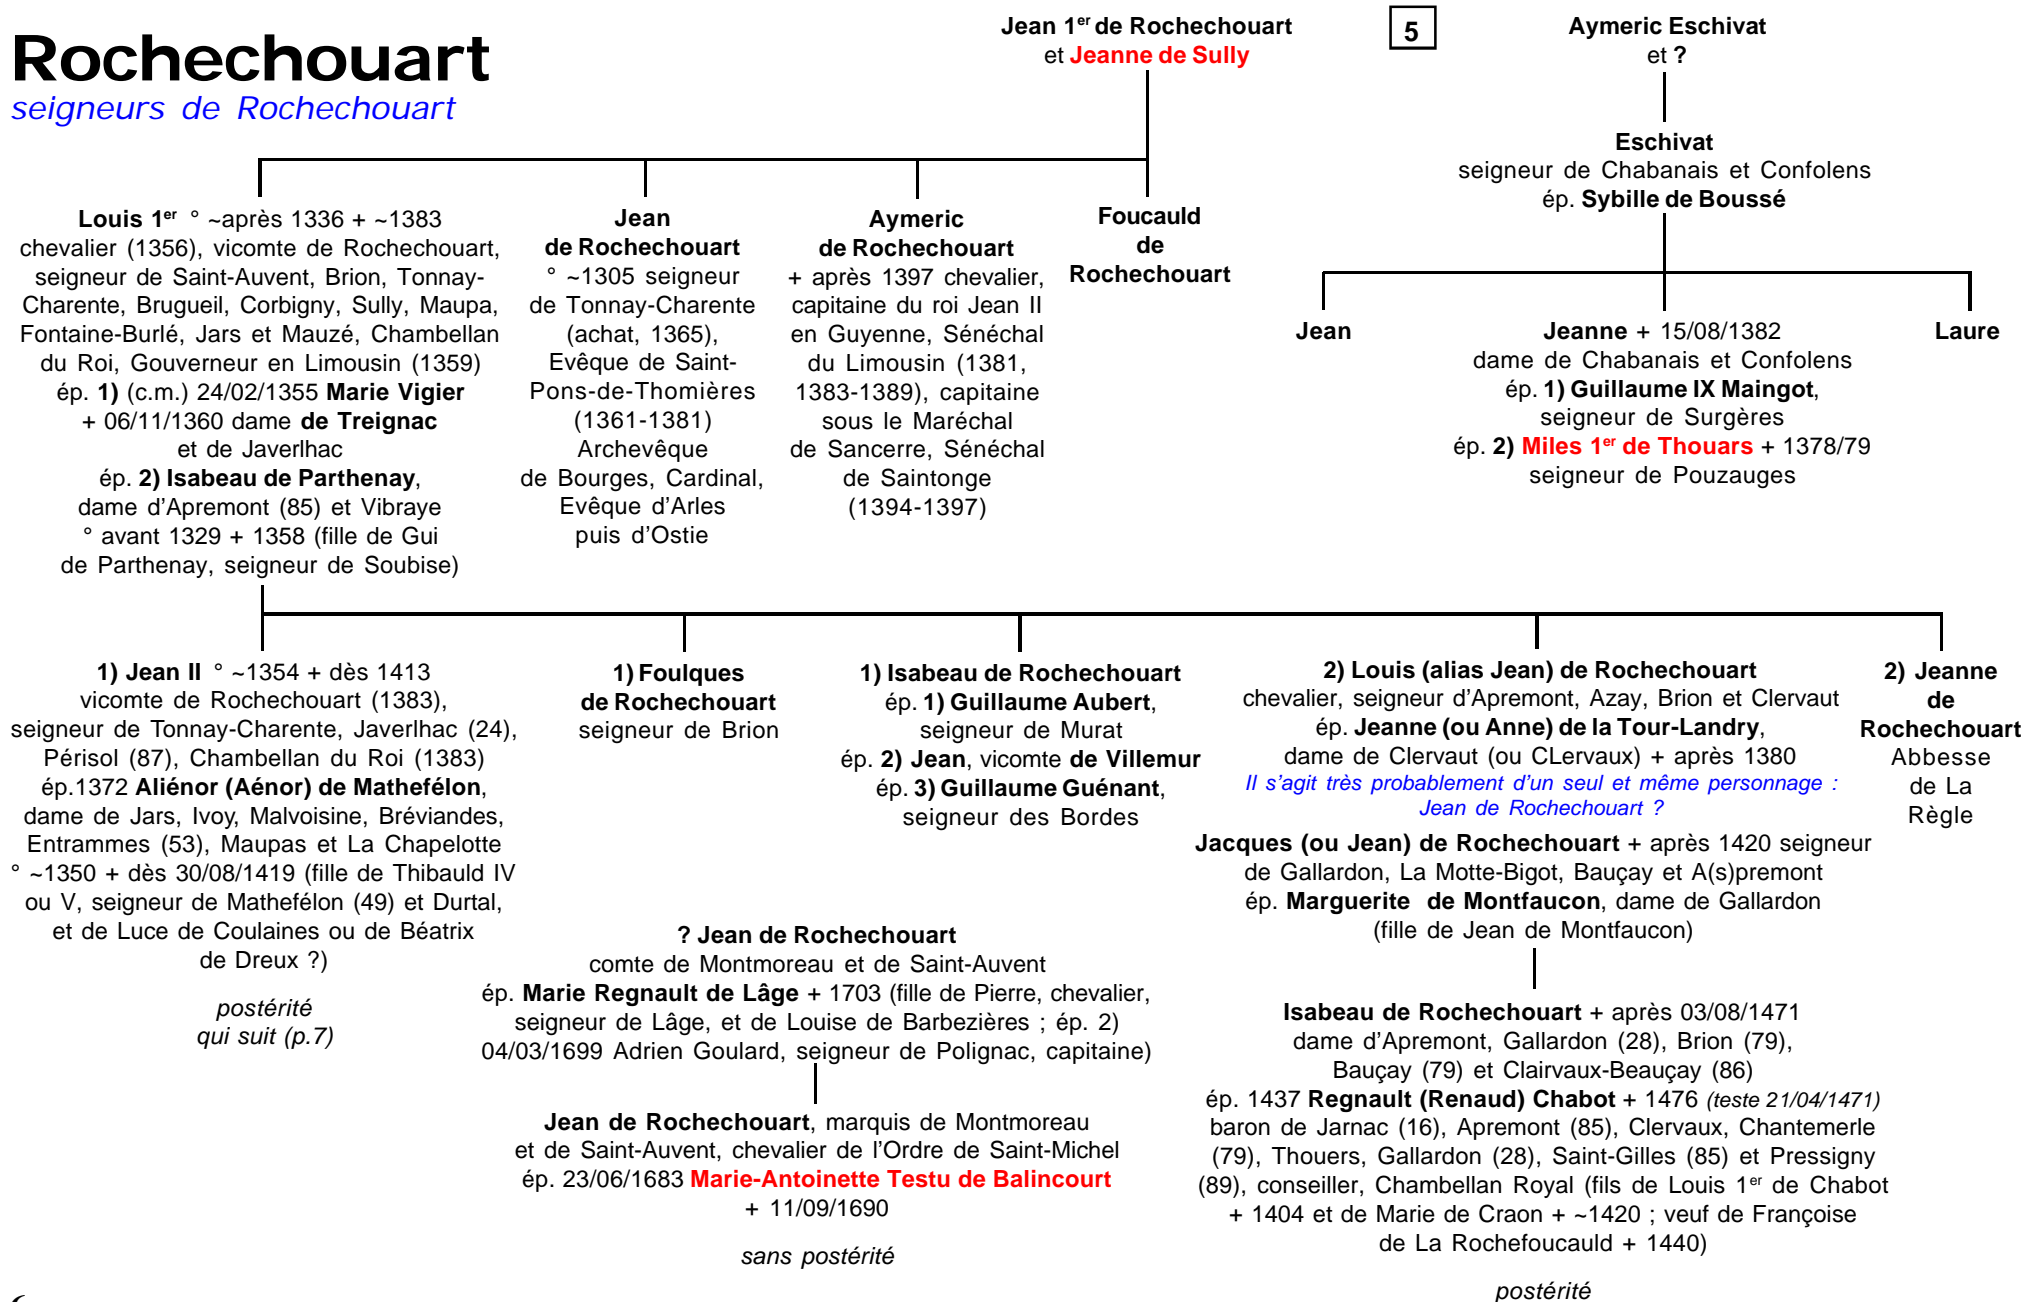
Rochechouart
seigneurs de Rochechouart

Jean 1$^{er}$ de Rochechouart
et Jeanne de Sully

5

Aymeric Eschivat
et ?

Eschivat
seigneur de Chabanais et Confolens
ép. Sybille de Boussé

Louis 1$^{er}$ ° ~après 1336 + ~1383
chevalier (1356), vicomte de Rochechouart, seigneur de Saint-Auvent, Brion, Tonnay-Charente, Brugueil, Corbigny, Sully, Maupa, Fontaine-Burlé, Jars et Mauzé, Chambellan du Roi, Gouverneur en Limousin (1359)
ép. 1) (c.m.) 24/02/1355 Marie Vigier + 06/11/1360 dame de Treignac et de Javerlhac
ép. 2) Isabeau de Parthenay, dame d'Apremont (85) et Vibraye ° avant 1329 + 1358 (fille de Gui de Parthenay, seigneur de Soubise)

Jean de Rochechouart
° ~1305 seigneur de Tonnay-Charente (achat, 1365), Evêque de Saint-Pons-de-Thomières (1361-1381) Archevêque de Bourges, Cardinal, Evêque d'Arles puis d'Ostie

Aymeric de Rochechouart
+ après 1397 chevalier, capitaine du roi Jean II en Guyenne, Sénéchal du Limousin (1381, 1383-1389), capitaine sous le Maréchal de Sancerre, Sénéchal de Saintonge (1394-1397)

Foucauld de Rochechouart

Jean

Jeanne + 15/08/1382
dame de Chabanais et Confolens
ép. 1) Guillaume IX Maingot, seigneur de Surgères
ép. 2) Miles 1$^{er}$ de Thouars + 1378/79 seigneur de Pouzauges

Laure

1) Jean II ° ~1354 + dès 1413
vicomte de Rochechouart (1383), seigneur de Tonnay-Charente, Javerlhac (24), Périsol (87), Chambellan du Roi (1383)
ép.1372 Aliénor (Aénor) de Mathefélon, dame de Jars, Ivoy, Malvoisine, Bréviandes, Entrammes (53), Maupas et La Chapelotte ° ~1350 + dès 30/08/1419 (fille de Thibauld IV ou V, seigneur de Mathefélon (49) et Durtal, et de Luce de Coulaines ou de Béatrix de Dreux ?)

postérité
qui suit (p.7)

1) Foulques de Rochechouart
seigneur de Brion

1) Isabeau de Rochechouart
ép. 1) Guillaume Aubert, seigneur de Murat
ép. 2) Jean, vicomte de Villemur
ép. 3) Guillaume Guénant, seigneur des Bordes

2) Louis (alias Jean) de Rochechouart
chevalier, seigneur d'Apremont, Azay, Brion et Clervaut
ép. Jeanne (ou Anne) de la Tour-Landry, dame de Clervaut (ou CLervaux) + après 1380
Il s'agit très probablement d'un seul et même personnage : Jean de Rochechouart ?

2) Jeanne de Rochechouart
Abbesse de La Règle

Jacques (ou Jean) de Rochechouart + après 1420 seigneur de Gallardon, La Motte-Bigot, Bauçay et A(s)premont
ép. Marguerite de Montfaucon, dame de Gallardon (fille de Jean de Montfaucon)

? Jean de Rochechouart
comte de Montmoreau et de Saint-Auvent
ép. Marie Regnault de Lâge + 1703 (fille de Pierre, chevalier, seigneur de Lâge, et de Louise de Barbezières ; ép. 2) 04/03/1699 Adrien Goulard, seigneur de Polignac, capitaine)

Jean de Rochechouart, marquis de Montmoreau et de Saint-Auvent, chevalier de l'Ordre de Saint-Michel
ép. 23/06/1683 Marie-Antoinette Testu de Balincourt + 11/09/1690

sans postérité

Isabeau de Rochechouart + après 03/08/1471
dame d'Apremont, Gallardon (28), Brion (79), Bauçay (79) et Clairvaux-Beauçay (86)
ép. 1437 Regnault (Renaud) Chabot + 1476 (teste 21/04/1471) baron de Jarnac (16), Apremont (85), Clervaux, Chantemerle (79), Thouers, Gallardon (28), Saint-Gilles (85) et Pressigny (89), conseiller, Chambellan Royal (fils de Louis 1$^{er}$ de Chabot + 1404 et de Marie de Craon + ~1420 ; veuf de Françoise de La Rochefoucauld + 1440)

postérité

6